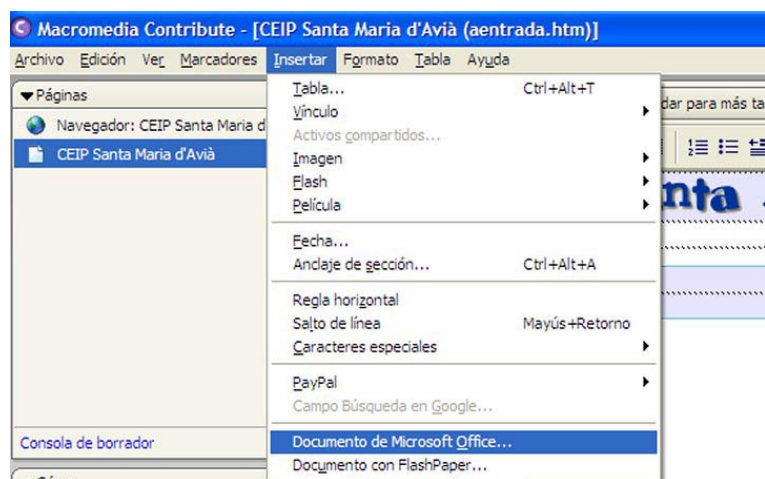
Macromedia Contribute - [CEIP Santa Maria d'Avià (aentrada.htm)]

Archivo Edición Ver Marcadores Insertar Formato Tabla Ayuda

Páginas

Navegador: CEIP Santa Maria d

CEIP Santa Maria d'Avià

Consola de borrador

Tabla... Ctrl+Alt+T
Vínculo
Activos compartidos...
Imagen
Flash
Película
Fecha...
Anclaje de sección... Ctrl+Alt+A
Regla horizontal
Salto de línea Mayús+Retorno
Caracteres especiales
PayPal
Campo Búsqueda en Google...
Documento de Microsoft Office...
Documento con FlashPaper...

dar para más ta

nta